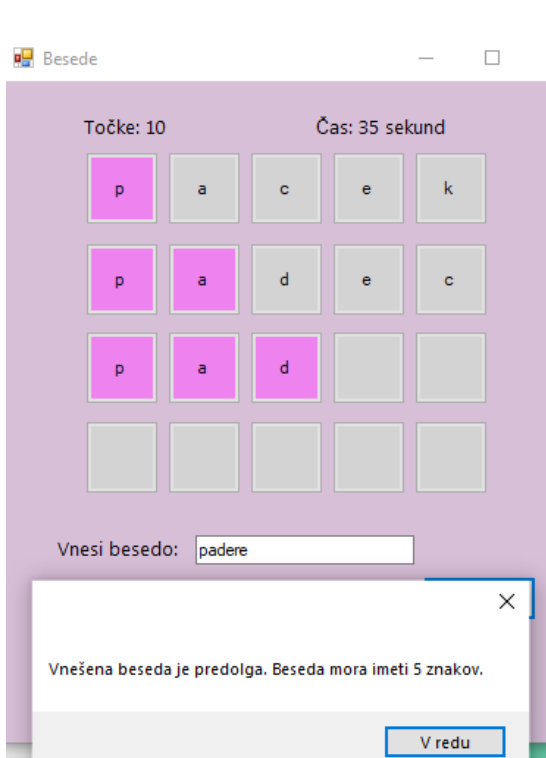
Besede

Točke: 10

Čas: 35 sekund

| p | a | c | e | k |
|---|---|---|---|---|
| p | a | d | e | c |
| p | a | d | | |
| | | | | |

Vnesi besedo: padere

Vnešena beseda je predolga. Beseda mora imeti 5 znakov.

V redu